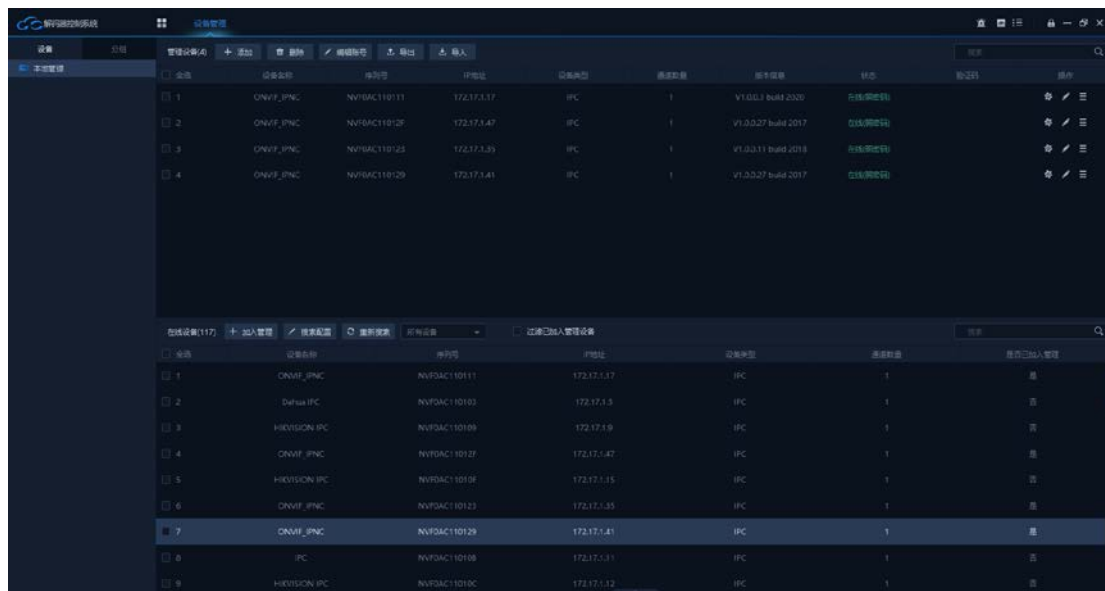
解码器控制系统 设备管理

设备 分组
本地管理

管理设备(4) + 添加 删除 编辑账号 导出 导入

搜索

| 全选 | 设备名称 | 序列号 | IP地址 | 设备类型 | 通道数量 | 版本信息 | 状态 | 验证码 | 操作 |
|---|---|---|---|---|---|---|---|---|---|
| 1 | ONVIF_IPNC | NVF0AC110111 | 172.17.1.17 | IPC | 1 | V1.0.0.3 build 2020 | 在线(明密码) | | |
| 2 | ONVIF_IPNC | NVF0AC11012F | 172.17.1.47 | IPC | 1 | V1.0.0.27 build 2017 | 在线(明密码) | | |
| 3 | ONVIF_IPNC | NVF0AC110123 | 172.17.1.35 | IPC | 1 | V1.0.0.11 build 2018 | 在线(明密码) | | |
| 4 | ONVIF_IPNC | NVF0AC110129 | 172.17.1.41 | IPC | 1 | V1.0.0.27 build 2017 | 在线(明密码) | | |

在线设备(117) + 加入管理 修改配置 重新搜索 所有设备 过滤已加入管理设备

搜索

| 全选 | 设备名称 | 序列号 | IP地址 | 设备类型 | 通道数量 | 是否已加入管理 |
|---|---|---|---|---|---|---|
| 1 | ONVIF_IPNC | NVF0AC110111 | 172.17.1.17 | IPC | 1 | 是 |
| 2 | Dahua IPC | NVF0AC110103 | 172.17.1.3 | IPC | 1 | 否 |
| 3 | HIKVISION IPC | NVF0AC110109 | 172.17.1.9 | IPC | 1 | 否 |
| 4 | ONVIF_IPNC | NVF0AC11012F | 172.17.1.47 | IPC | 1 | 是 |
| 5 | HIKVISION IPC | NVF0AC11010F | 172.17.1.15 | IPC | 1 | 否 |
| 6 | ONVIF_IPNC | NVF0AC110123 | 172.17.1.35 | IPC | 1 | 是 |
| 7 | ONVIF_IPNC | NVF0AC110129 | 172.17.1.41 | IPC | 1 | 是 |
| 8 | IPC | NVF0AC110108 | 172.17.1.11 | IPC | 1 | 否 |
| 9 | HIKVISION IPC | NVF0AC11010C | 172.17.1.12 | IPC | 1 | 否 |